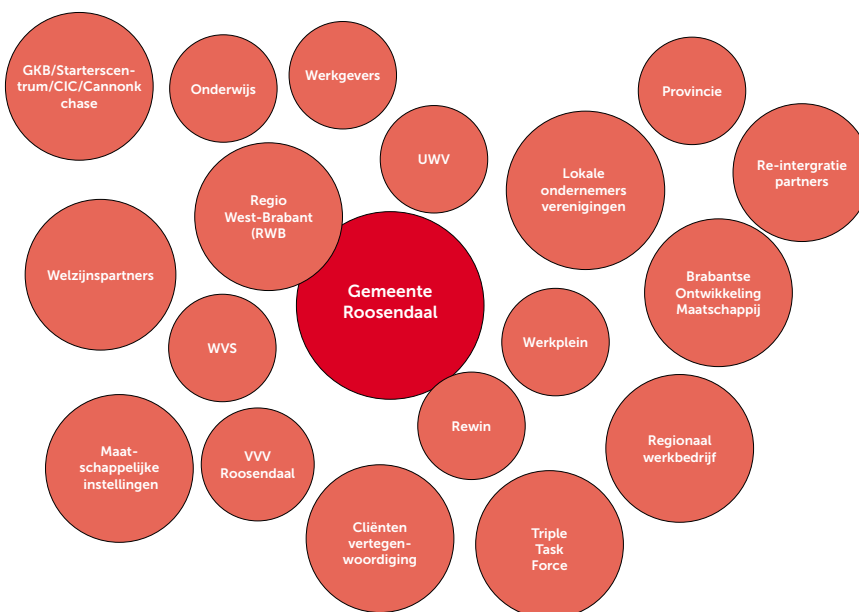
GKB/Starterscentrum/CIC/Cannonkchase

Onderwijs

Werkgevers

Provincie

UWV

Re-intergratie partners

Lokale ondernemers verenigingen

Regio West-Brabant (RWB

Welzijnspartners

Gemeente Roosendaal

Brabantse Ontwikkeling Maatschappij

WVS

Werkplein

Rewin

Maatschappelijke instellingen

VVV Roosendaal

Regionaal werkbedrijf

Cliënten vertegenwoordiging

Triple Task Force